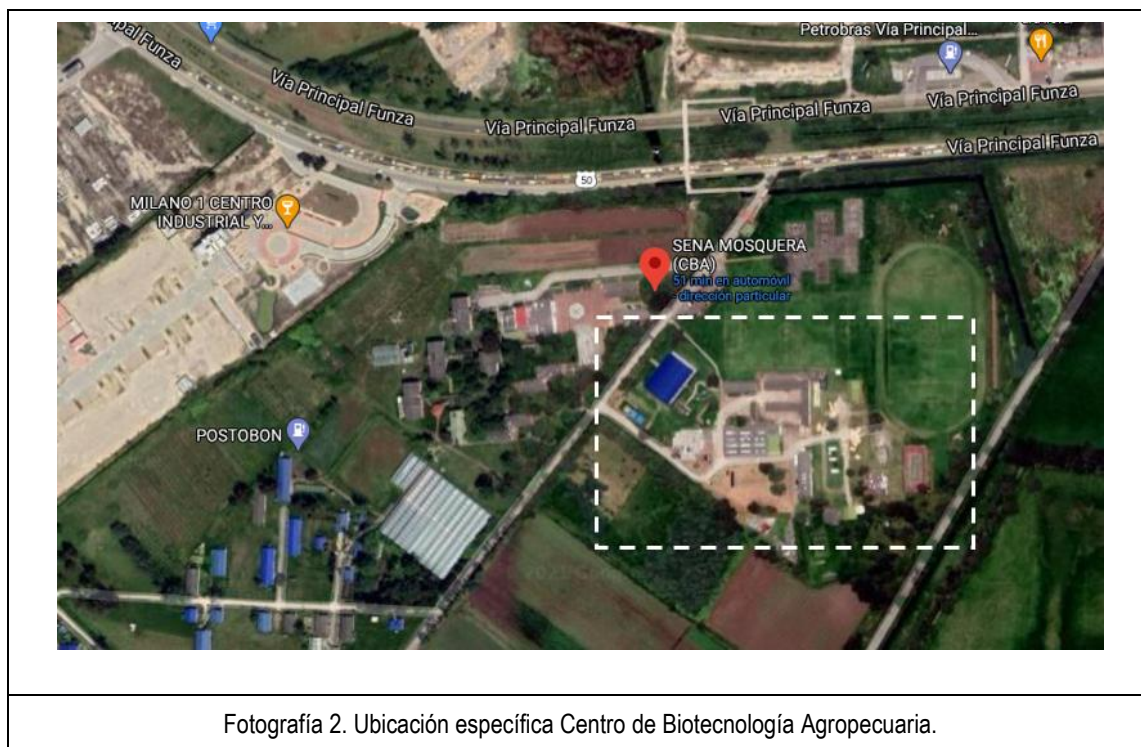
Vía Principal Funza
Petrobras Vía Principal...
Vía Principal Funza
Vía Principal Funza
Vía Principal Funza
Vía Principal Funza
50
MILANO 1 CENTRO INDUSTRIAL Y...
SENA MOSQUERA (CBA)
51 min en automóvil · dirección particular
POSTOBON

Fotografía 2. Ubicación específica Centro de Biotecnología Agropecuaria.